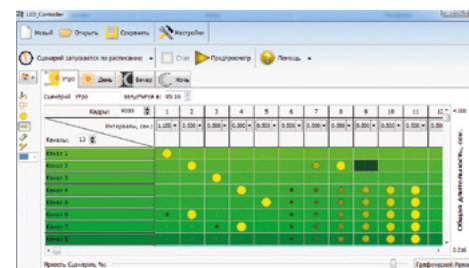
LED_Controller

Новый Открыть Сохранить Настройки

Сценарий запускается по расписанию Стоп Предпросмотр Помощь

Утро День Вечер Ночь

Сценарий: Утро Включение в: 05:10

| Кадры: 9000 | 1 | 2 | 3 | 4 | 5 | 6 | 7 | 8 | 9 | 10 | 11 | 12 |
|---|---|---|---|---|---|---|---|---|---|---|---|---|
| Интервалы, сек: | 1.100 | 0.500 | 0.500 | 0.500 | 0.500 | 0.500 | 0.500 | 0.500 | 0.500 | 0.500 | 0.500 | |
| Каналы: 12 | | | | | | | | | | | | |
| Канал 1 | | | | | | | | | | | | |
| Канал 2 | | | | | | | | | | | | |
| Канал 3 | | | | | | | | | | | | |
| Канал 4 | | | | | | | | | | | | |
| Канал 5 | | | | | | | | | | | | |
| Канал 6 | | | | | | | | | | | | |
| Канал 7 | | | | | | | | | | | | |
| Канал 8 | | | | | | | | | | | | |

Общая длительность, сек: 4.100

Яркость Сценария, %: Графический Режим